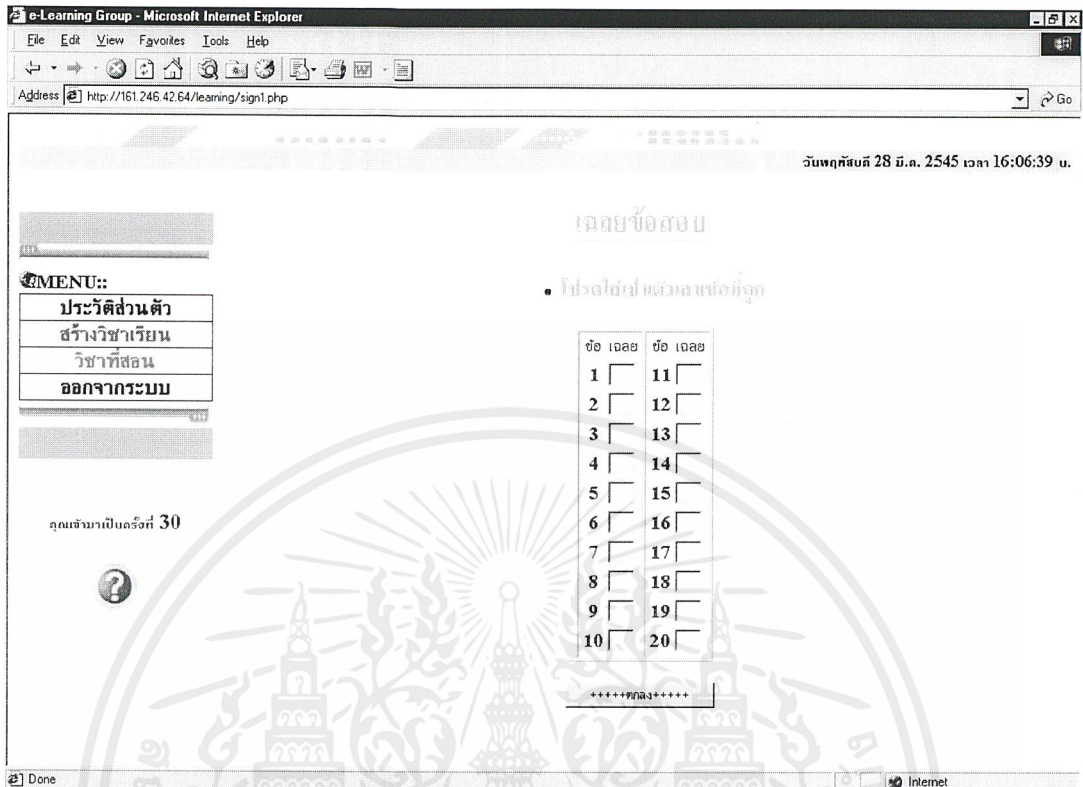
e-Learning Group - Microsoft Internet Explorer

File Edit View Favorites Tools Help

Address http://161.246.42.64/learning/sign1.php

Go

วันพฤหัสบดี 28 มี.ค. 2545 เวลา 16:06:39 น.

เฉลยข้อสอบ

MENU::

ประวัติส่วนตัว
สร้างวิชาเรียน
วิชาที่สอน
ออกจากระบบ

• โปรดใส่เป็นตัวเลขข้อที่ถูก

| ข้อ เฉลย | ข้อ เฉลย |
|---|---|
| 1 | 11 |
| 2 | 12 |
| 3 | 13 |
| 4 | 14 |
| 5 | 15 |
| 6 | 16 |
| 7 | 17 |
| 8 | 18 |
| 9 | 19 |
| 10 | 20 |

คุณเข้ามาเป็นครั้งที่ 30

+++++ตกลง+++++

Done

Internet